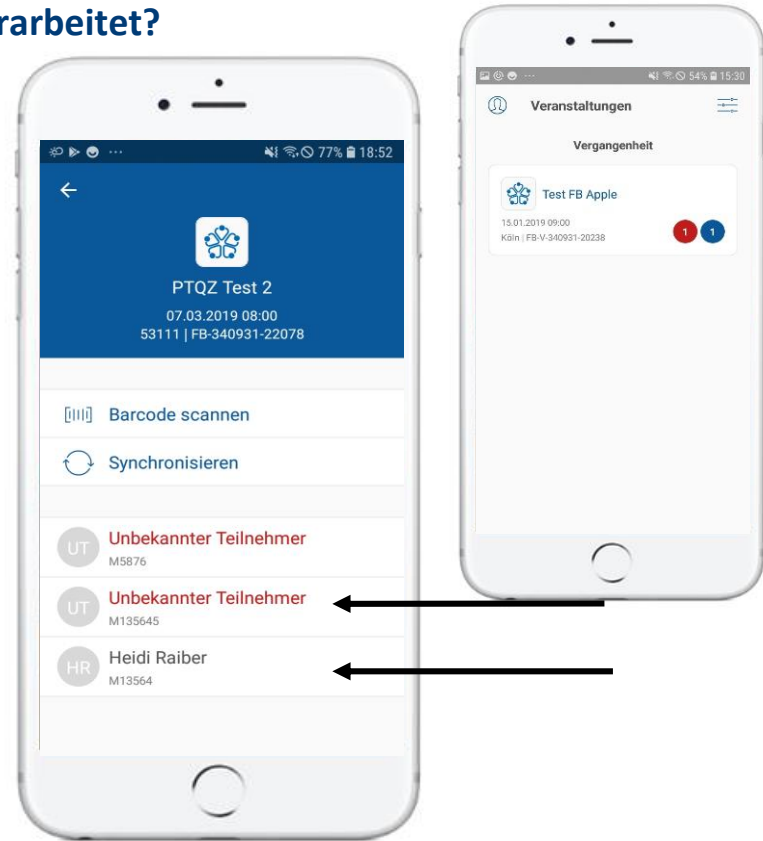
rarbeitet?

77% 18:52

PTQZ Test 2

07.03.2019 08:00

53111 | FB-340931-22078

Barcode scannen

Synchronisieren

UT Unbekannter Teilnehmer

M5876

UT Unbekannter Teilnehmer

M135645

HR Heidi Raiber

M13564

54% 15:30

Veranstaltungen

Vergangenheit

Test FB Apple

15.01.2019 09:00

Köln | FB-V-340931-20238

1 1